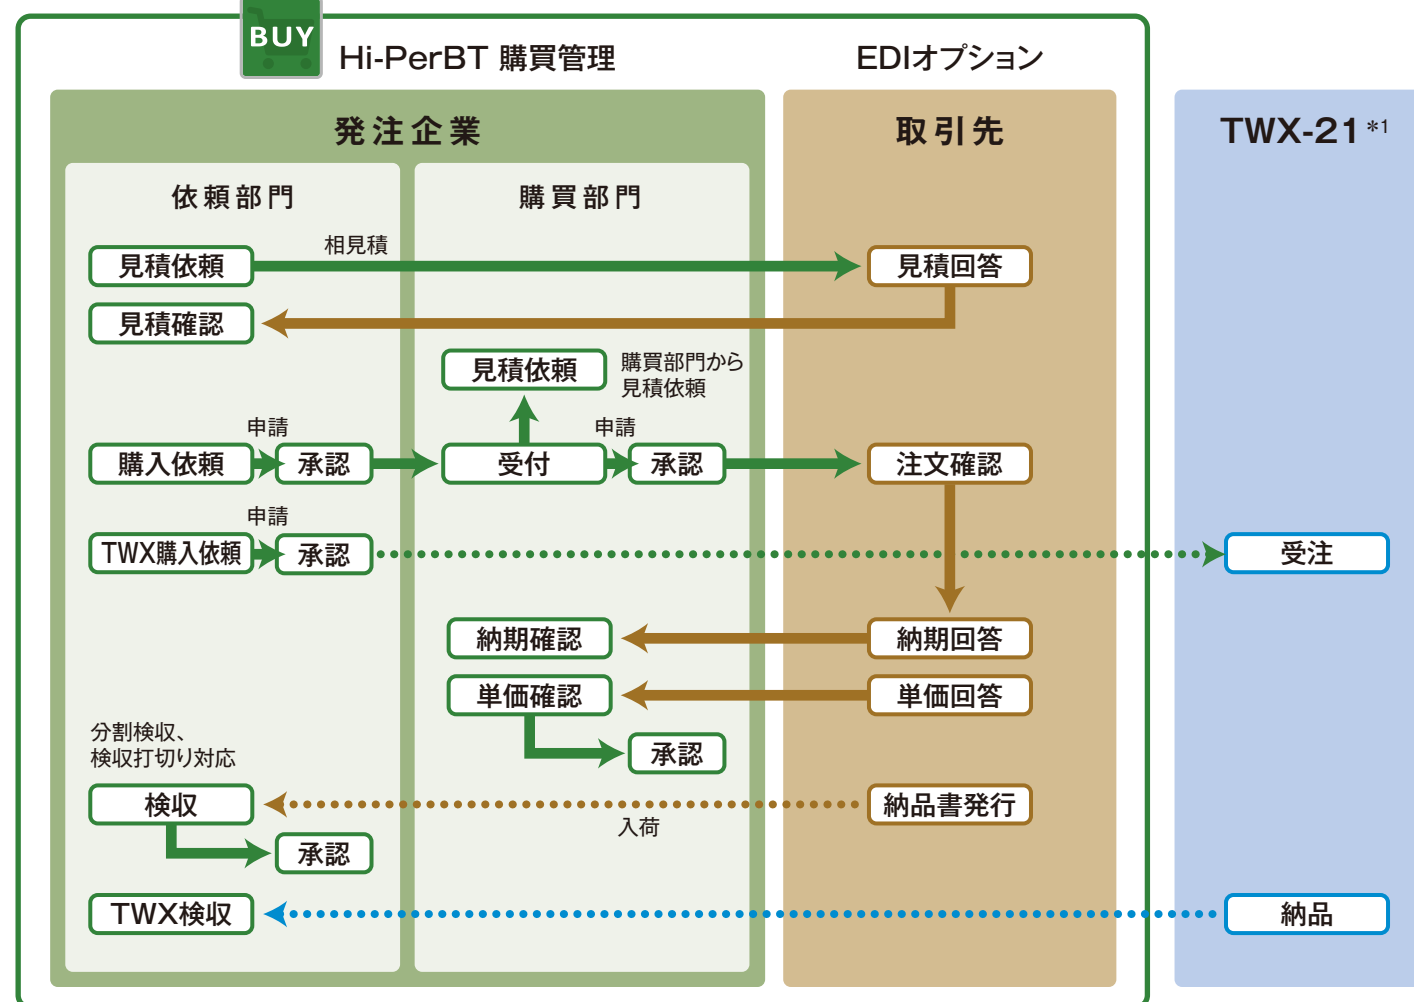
BUY

Hi-PerBT 購買管理

EDIオプション

発注企業

取引先

TWX-21 *1

依頼部門

購買部門

相見積

見積依頼

見積回答

見積確認

見積依頼

購買部門から見積依頼

申請

申請

購入依頼

承認

受付

承認

注文確認

申請

TWX購入依頼

承認

受注

納期確認

納期回答

単価確認

単価回答

承認

分割検収、検収打切り対応

検収

納品書発行

入荷

承認

TWX検収

納品